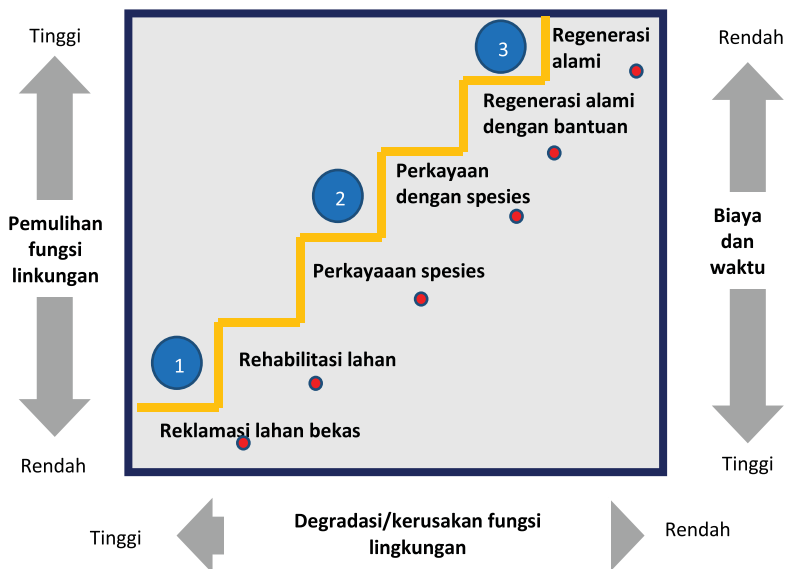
Tinggi

Pemulihan fungsi linkungan

Rendah

3

Regenerasi alami

Regenerasi alami dengan bantuan

Perkayaan dengan spesies

2

Perkayaaan spesies

1

Rehabilitasi lahan

Reklamasi lahan bekas

Rendah

Biaya dan waktu

Tinggi

Tinggi

Degradasi/kerusakan fungsi lingkungan

Rendah